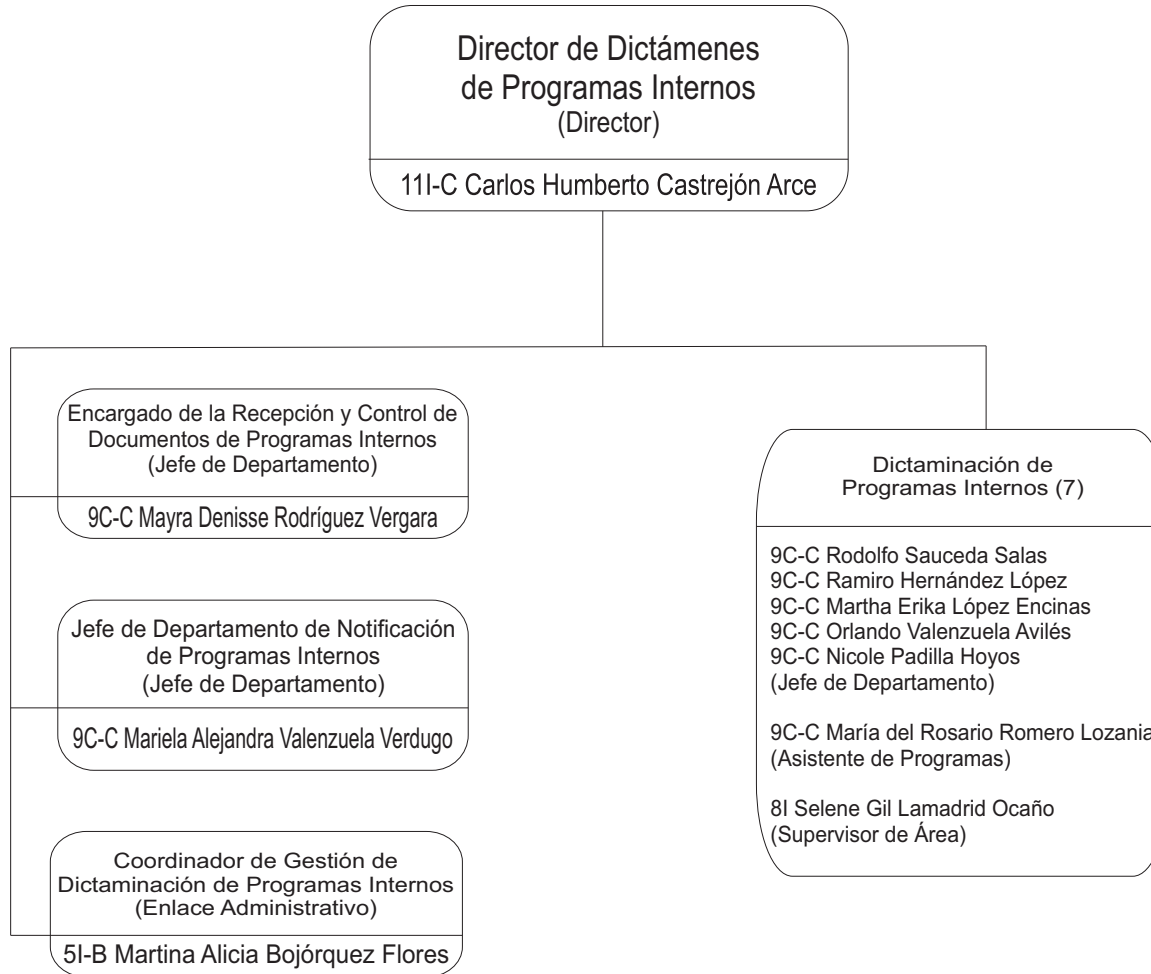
Director de Dictámenes de Programas Internos
(Director)

11I-C Carlos Humberto Castrejón Arce

Encargado de la Recepción y Control de Documentos de Programas Internos
(Jefe de Departamento)

9C-C Mayra Denisse Rodríguez Vergara

Jefe de Departamento de Notificación de Programas Internos
(Jefe de Departamento)

9C-C Mariela Alejandra Valenzuela Verdugo

Coordinador de Gestión de Dictaminación de Programas Internos
(Enlace Administrativo)

5I-B Martina Alicia Bojórquez Flores

Dictaminación de Programas Internos (7)

9C-C Rodolfo Sauceda Salas
9C-C Ramiro Hernández López
9C-C Martha Erika López Encinas
9C-C Orlando Valenzuela Avilés
9C-C Nicole Padilla Hoyos
(Jefe de Departamento)

9C-C María del Rosario Romero Lozania
(Asistente de Programas)

8I Selene Gil Lamadrid Ocaño
(Supervisor de Área)